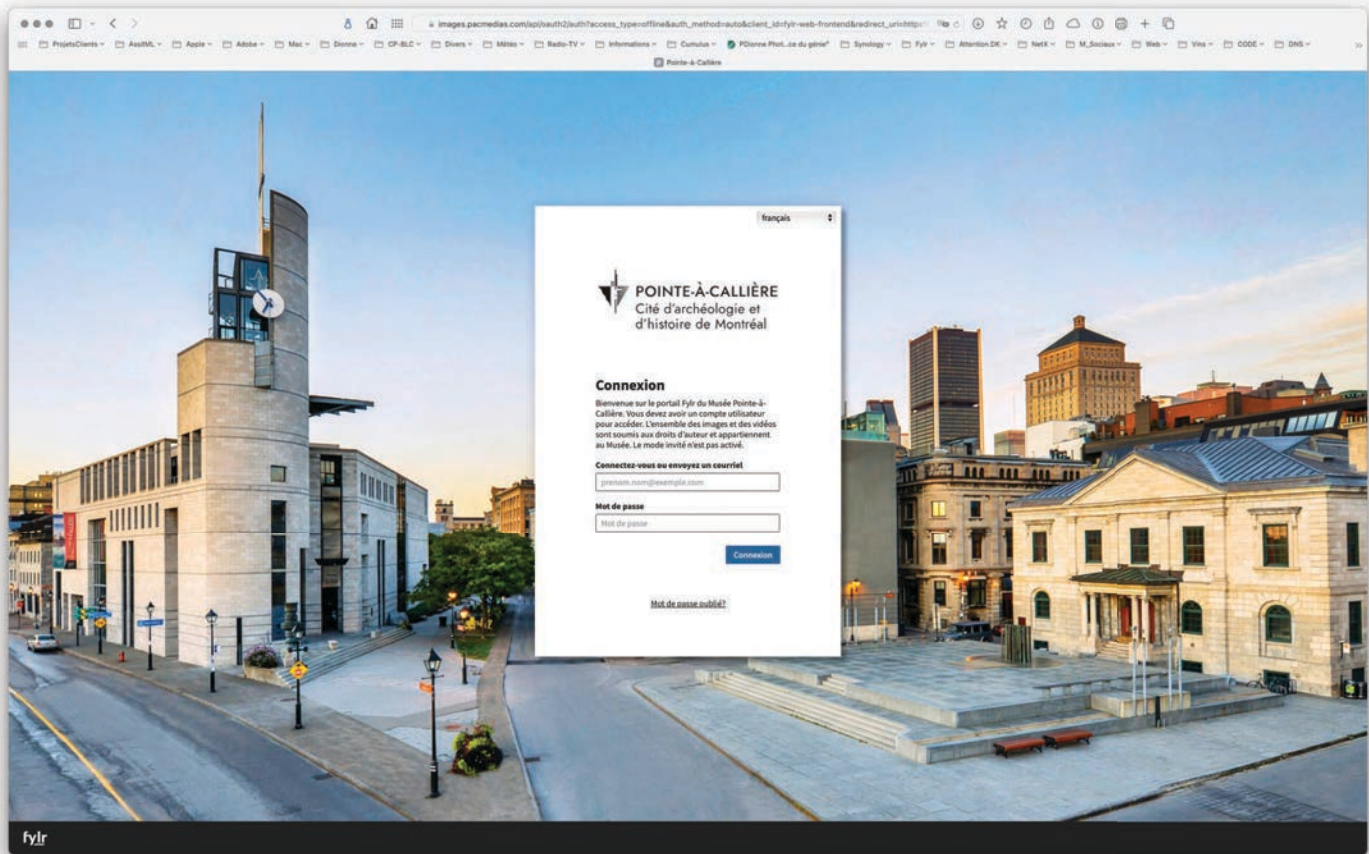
images.pacmedias.com/api/oauth2/auth?access_type=offline&auth_method=auto&client_id=fylr-web-frontend&redirect_uri=https

ProjetsClients AssiML Apple Adobe Mac Dionne CP-BLC Divers Météo Radio-TV Informations Cumulus PDionne Phot...ce du génie® Synology Fylr Attention DK NetX M_Sociaux Web Vins CODE DNS

Pointe-à-Callière

français

POINTE-À-CALLIÈRE
Cité d'archéologie et d'histoire de Montréal

Connexion
Bienvenue sur le portail Fylr du Musée Pointe-à-Callière. Vous devez avoir un compte utilisateur pour accéder. L'ensemble des images et des vidéos sont soumis aux droits d'auteur et appartiennent au Musée. Le mode invité n'est pas activé.

Connectez-vous ou envoyez un courriel
prenom.nom@exemple.com

Mot de passe
Mot de passe

Connexion

Mot de passe oublié?

fylr